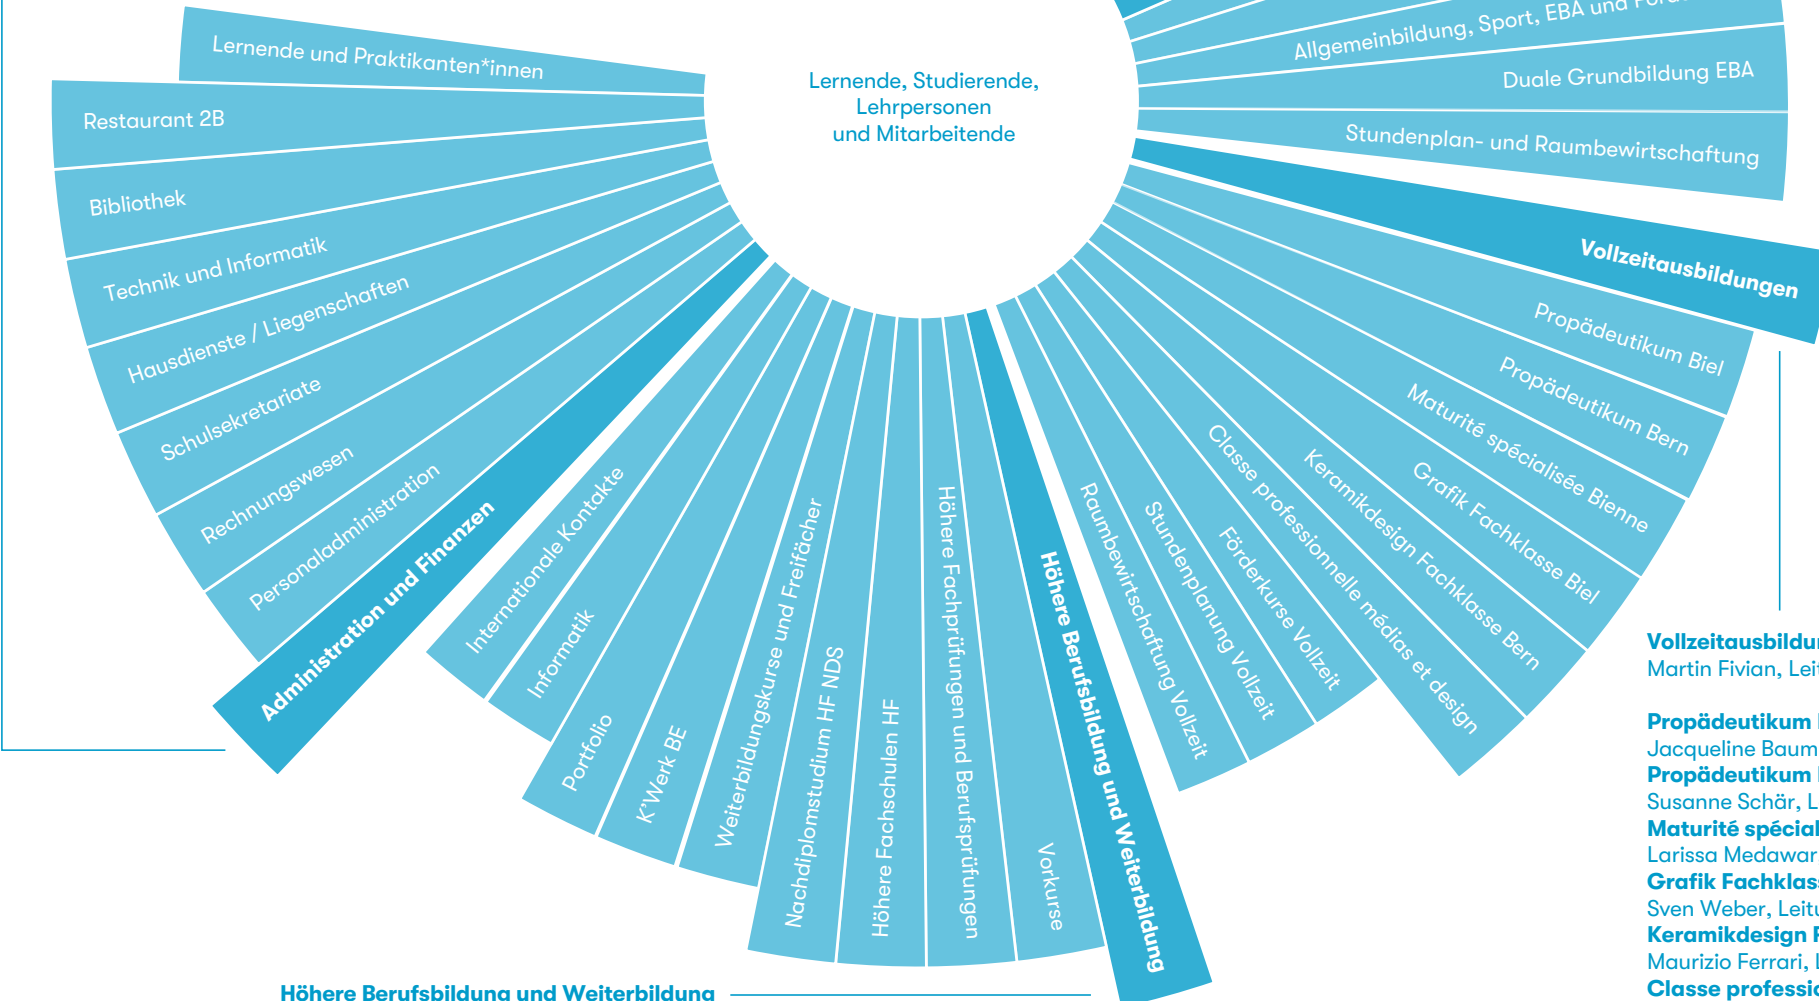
Lernende, Studierende, Lehrpersonen und Mitarbeitende

Lernende und Praktikanten*innen
Restaurant 2B
Bibliothek
Technik und Informatik
Hausdienste / Liegenschaften
Schulsekretariate
Rechnungswesen
Personaladministration
Administration und Finanzen

Internationale Kontakte
Informatik
Portfolio
K'Werk BE
Weiterbildungskurse und Freifächer
Nachdiplomstudium HF NDS
Höhere Fachschulen HF
Höhere Fachprüfungen und Berufsprüfungen
Vorkurse
Höhere Berufsbildung und Weiterbildung

Raumbewirtschaftung Vollzeit
Stundenplanung Vollzeit
Förderkurse Vollzeit
Classe professionnelle médias et design
Keramikdesign Fachklasse Bern
Grafik Fachklasse Biel
Maturité spécialisée Bienne
Propädeutikum Bern
Propädeutikum Biel
Vollzeitausbildungen

Stundenplan- und Raumbewirtschaftung
Duale Grundbildung EBA
Allgemeinbildung, Sport, EBA und För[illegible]

Vollzeitausbildu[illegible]
Martin Fivian, Lei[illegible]

Propädeutikum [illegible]
Jacqueline Baum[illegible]
Propädeutikum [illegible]
Susanne Schär, L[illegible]
Maturité spécia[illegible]
Larissa Medawar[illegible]
Grafik Fachklas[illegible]
Sven Weber, Leit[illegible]
Keramikdesign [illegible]
Maurizio Ferrari, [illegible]
Classe professi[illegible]

Höhere Berufsbildung und Weiterbildung